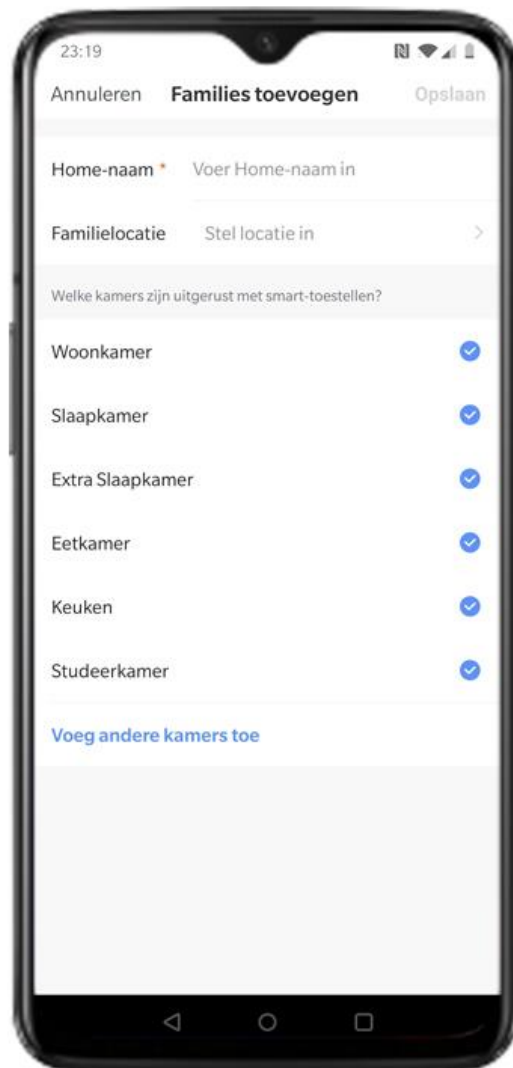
23:19

Annuleren Families toevoegen Opslaan

Home-naam * Voer Home-naam in

Familielocatie Stel locatie in >

Welke kamers zijn uitgerust met smart-toestellen?

Woonkamer

Slaapkamer

Extra Slaapkamer

Eetkamer

Keuken

Studeerkamer

Voeg andere kamers toe